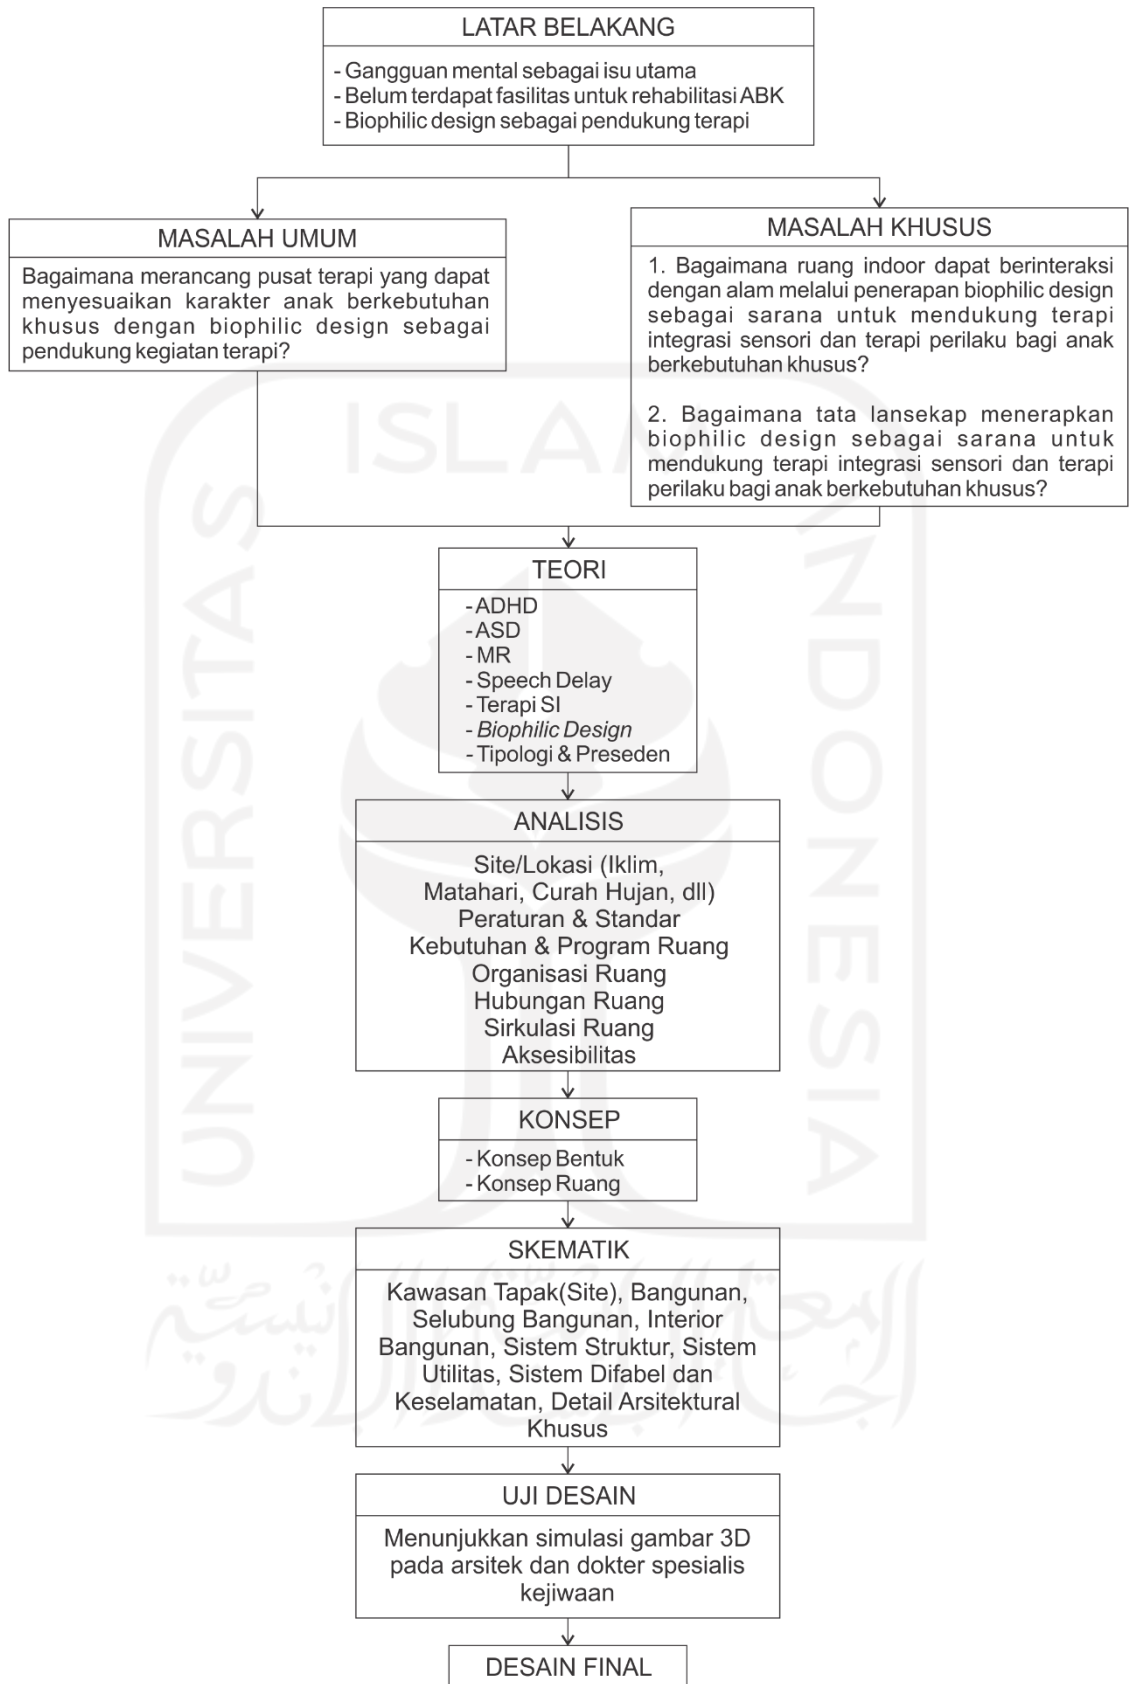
LATAR BELAKANG

- Gangguan mental sebagai isu utama
- Belum terdapat fasilitas untuk rehabilitasi ABK
- Biophilic design sebagai pendukung terapi

MASALAH UMUM

Bagaimana merancang pusat terapi yang dapat menyesuaikan karakter anak berkebutuhan khusus dengan biophilic design sebagai pendukung kegiatan terapi?

MASALAH KHUSUS

1. Bagaimana ruang indoor dapat berinteraksi dengan alam melalui penerapan biophilic design sebagai sarana untuk mendukung terapi integrasi sensori dan terapi perilaku bagi anak berkebutuhan khusus?

2. Bagaimana tata lansekap menerapkan biophilic design sebagai sarana untuk mendukung terapi integrasi sensori dan terapi perilaku bagi anak berkebutuhan khusus?

ISLAM

TEORI

- ADHD
- ASD
- MR
- Speech Delay
- Terapi SI
- Biophilic Design
- Tipologi & Preseden

ANALISIS

Site/Lokasi (Iklim, Matahari, Curah Hujan, dll)
Peraturan & Standar
Kebutuhan & Program Ruang
Organisasi Ruang
Hubungan Ruang
Sirkulasi Ruang
Aksesibilitas

UNIVERSITAS

INDONESIA

KONSEP

- Konsep Bentuk
- Konsep Ruang

SKEMATIK

Kawasan Tapak(Site), Bangunan, Selubung Bangunan, Interior Bangunan, Sistem Struktur, Sistem Utilitas, Sistem Difabel dan Keselamatan, Detail Arsitektural Khusus

UJI DESAIN

Menunjukkan simulasi gambar 3D pada arsitek dan dokter spesialis kejiwaan

DESAIN FINAL